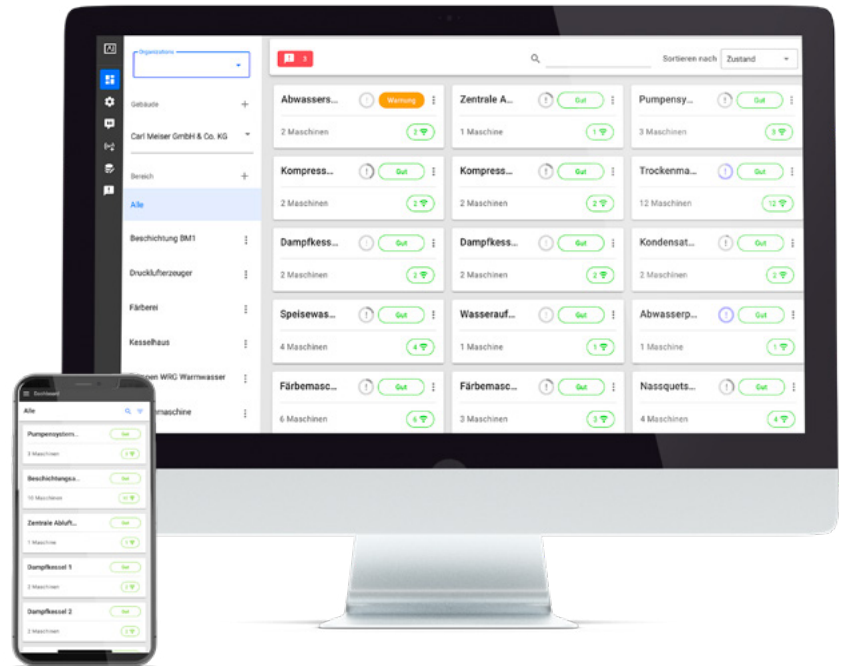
Organisations

Gebäude +

Carl Meiser GmbH & Co. KG

Bereich +

Alle

Beschichtung BM1

Drucklufterzeuger

Färberei

Kesselhaus

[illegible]pen WRG Warmwasser

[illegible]maschine

3

Sortieren nach Zustand

Abwassers... Warnung
2 Maschinen 2

Zentrale A... Gut
1 Maschine 1

Pumpensy... Gut
3 Maschinen 3

Kompress... Gut
2 Maschinen 2

Kompress... Gut
2 Maschinen 2

Trockenma... Gut
12 Maschinen 12

Dampfkess... Gut
2 Maschinen 2

Dampfkess... Gut
2 Maschinen 2

Kondensat... Gut
2 Maschinen 2

Speisewas... Gut
4 Maschinen 4

Wasserauf... Gut
1 Maschine 1

Abwasserp... Gut
1 Maschine 1

Färbemasc... Gut
6 Maschinen 6

Färbemasc... Gut
3 Maschinen 3

Nassquets... Gut
4 Maschinen 4

Dashboard

Alle

Pumpensystem... Gut
3 Maschinen 3

Beschichtungsa... Gut
10 Maschinen 10

Zentrale Abluft... Gut
1 Maschine 1

Dampfkessel 1 Gut
2 Maschinen 2

Dampfkessel 2 Gut
2 Maschinen 2